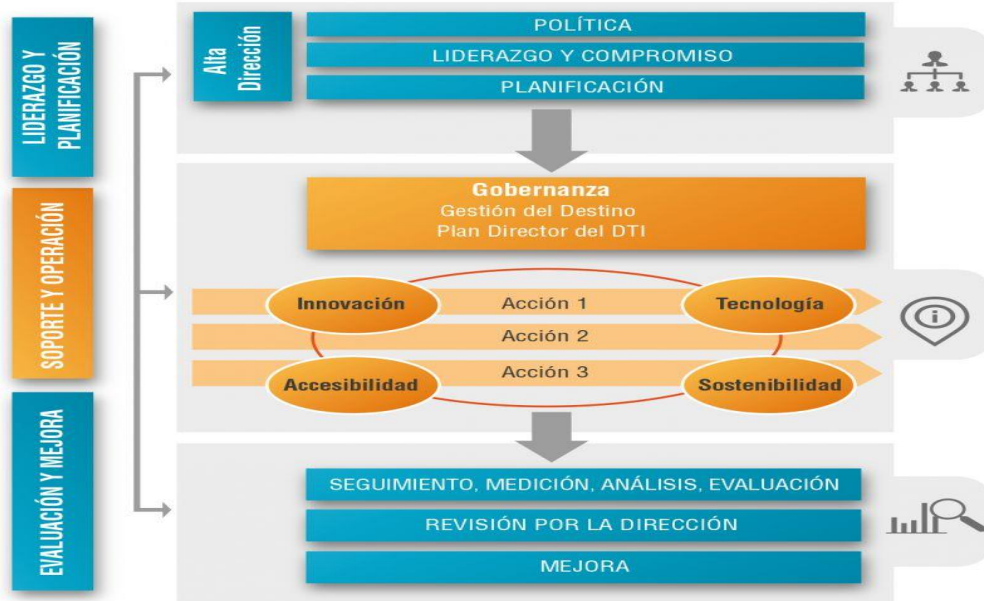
LIDERAZGO Y PLANIFICACIÓN

Alta Dirección

POLÍTICA

LIDERAZGO Y COMPROMISO

PLANIFICACIÓN

SOPORTE Y OPERACIÓN

Gobernanza
Gestión del Destino
Plan Director del DTI

Innovación

Acción 1

Tecnología

Acción 2

Accesibilidad

Acción 3

Sostenibilidad

EVALUACIÓN Y MEJORA

SEGUIMIENTO, MEDICIÓN, ANÁLISIS, EVALUACIÓN

REVISIÓN POR LA DIRECCIÓN

MEJORA